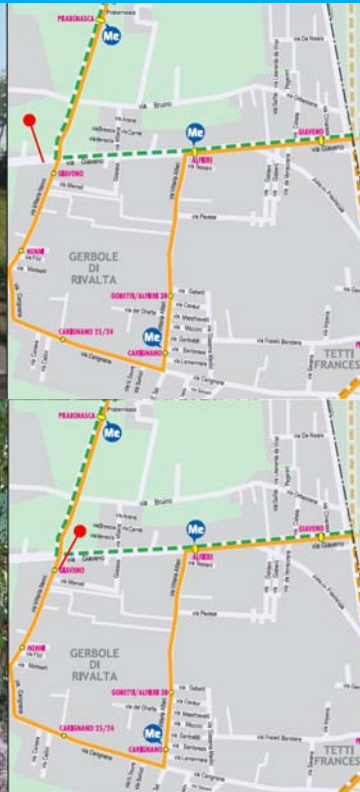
PRABIASCA
Me
via Bruino
Me
GIAVENO
ALFIERI
GIAVENO
via Pavese
GERBOLE
DI
RIVALTA
NENNI
GOBETTI/ALFIERI 30
CARIGNANO 25/24
Me
CARIGNANO
TETTI
FRANCES

PRABIASCA
Me
via Bruino
Me
GIAVENO
ALFIERI
GIAVENO
GERBOLE
DI
RIVALTA
NENNI
GOBETTI/ALFIERI 30
CARIGNANO 25/24
Me
CARIGNANO
TETTI
FRANCES